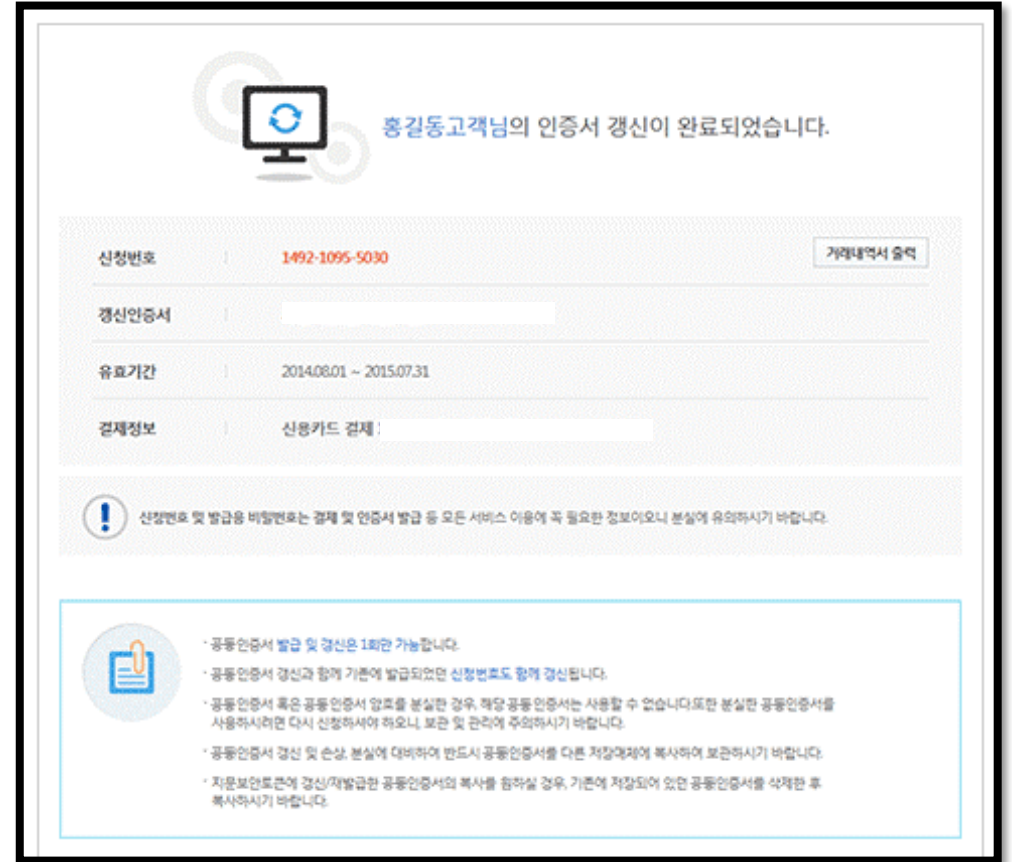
홍길동고객님의 인증서 갱신이 완료되었습니다.

| | |
|---|---|
| 신청번호 | 1492-1095-5030 |
| 갱신인증서 | |
| 유효기간 | 2014.08.01 ~ 2015.07.31 |
| 결제정보 | 신용카드 결제 |

거래내역서 출력

신청번호 및 발급용 비밀번호는 결제 및 인증서 발급 등 모든 서비스 이용에 꼭 필요한 정보이오니 분실에 유의하시기 바랍니다.

· 공동인증서 발급 및 갱신은 1회만 가능합니다.

· 공동인증서 갱신과 함께 기존에 발급되었던 신청번호도 함께 갱신됩니다.

· 공동인증서 혹은 공동인증서 암호를 분실한 경우, 해당 공동인증서는 사용할 수 없습니다.또한 분실한 공동인증서를 사용하시려면 다시 신청하셔야 하오니, 보관 및 관리에 주의하시기 바랍니다.

· 공동인증서 갱신 및 손상, 분실에 대비하여 반드시 공동인증서를 다른 저장매체에 복사하여 보관하시기 바랍니다.

· 자문보안토큰에 갱신/재발급한 공동인증서의 복사를 원하실 경우, 기존에 저장되어 있던 공동인증서를 삭제한 후 복사하시기 바랍니다.